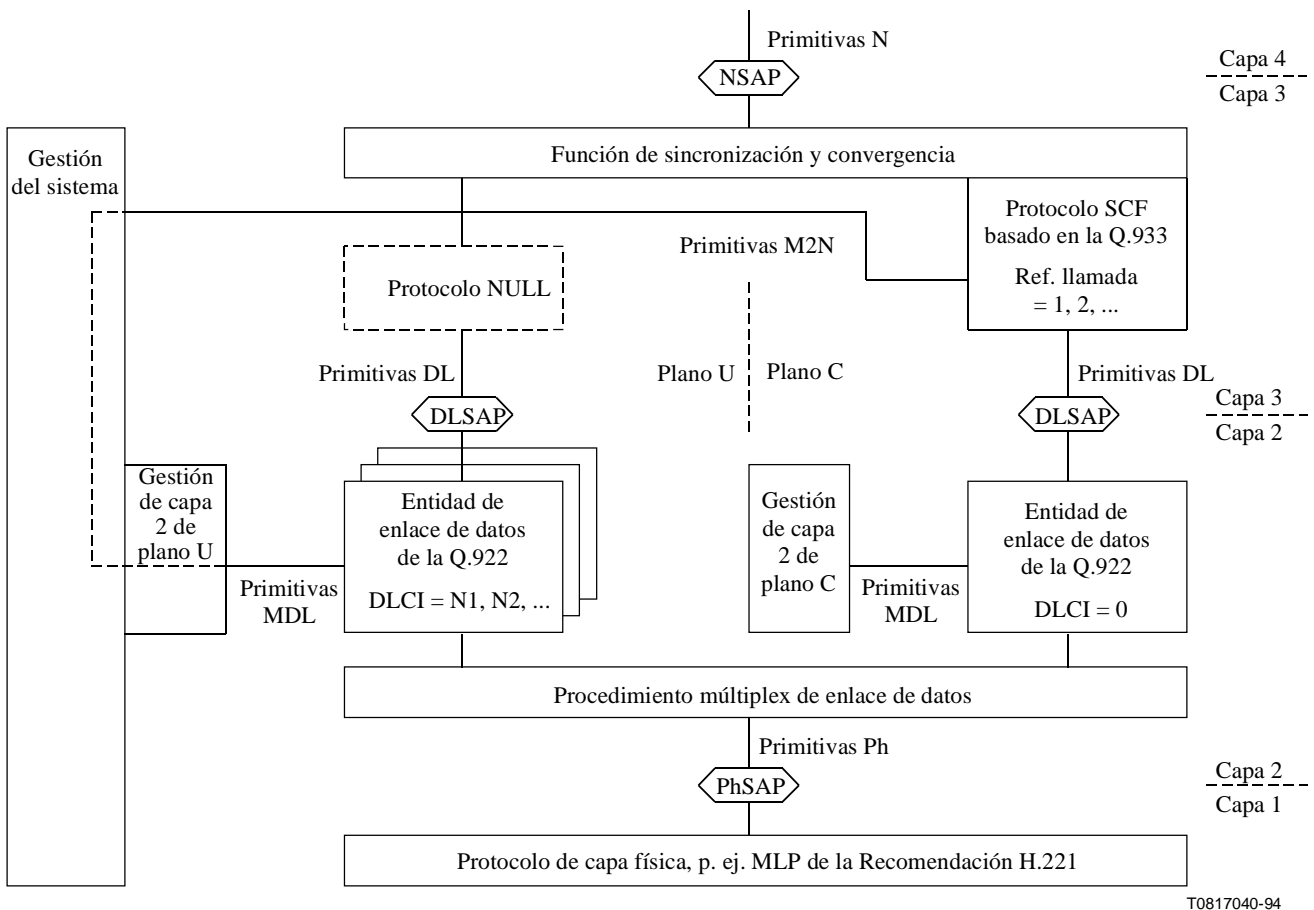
Primitivas N

NSAP

Capa 4
Capa 3

Gestión del sistema

Función de sincronización y convergencia

Protocolo SCF basado en la Q.933

Ref. llamada = 1, 2, ...

Primitivas M2N

Protocolo NULL

Primitivas DL

Plano U

Plano C

Primitivas DL

DLSAP

DLSAP

Capa 3
Capa 2

Gestión de capa 2 de plano U

Entidad de enlace de datos de la Q.922

DLCI = N1, N2, ...

Primitivas MDL

Gestión de capa 2 de plano C

Primitivas MDL

Entidad de enlace de datos de la Q.922

DLCI = 0

Procedimiento múltiplex de enlace de datos

Primitivas Ph

PhSAP

Capa 2
Capa 1

Protocolo de capa física, p. ej. MLP de la Recomendación H.221

T0817040-94